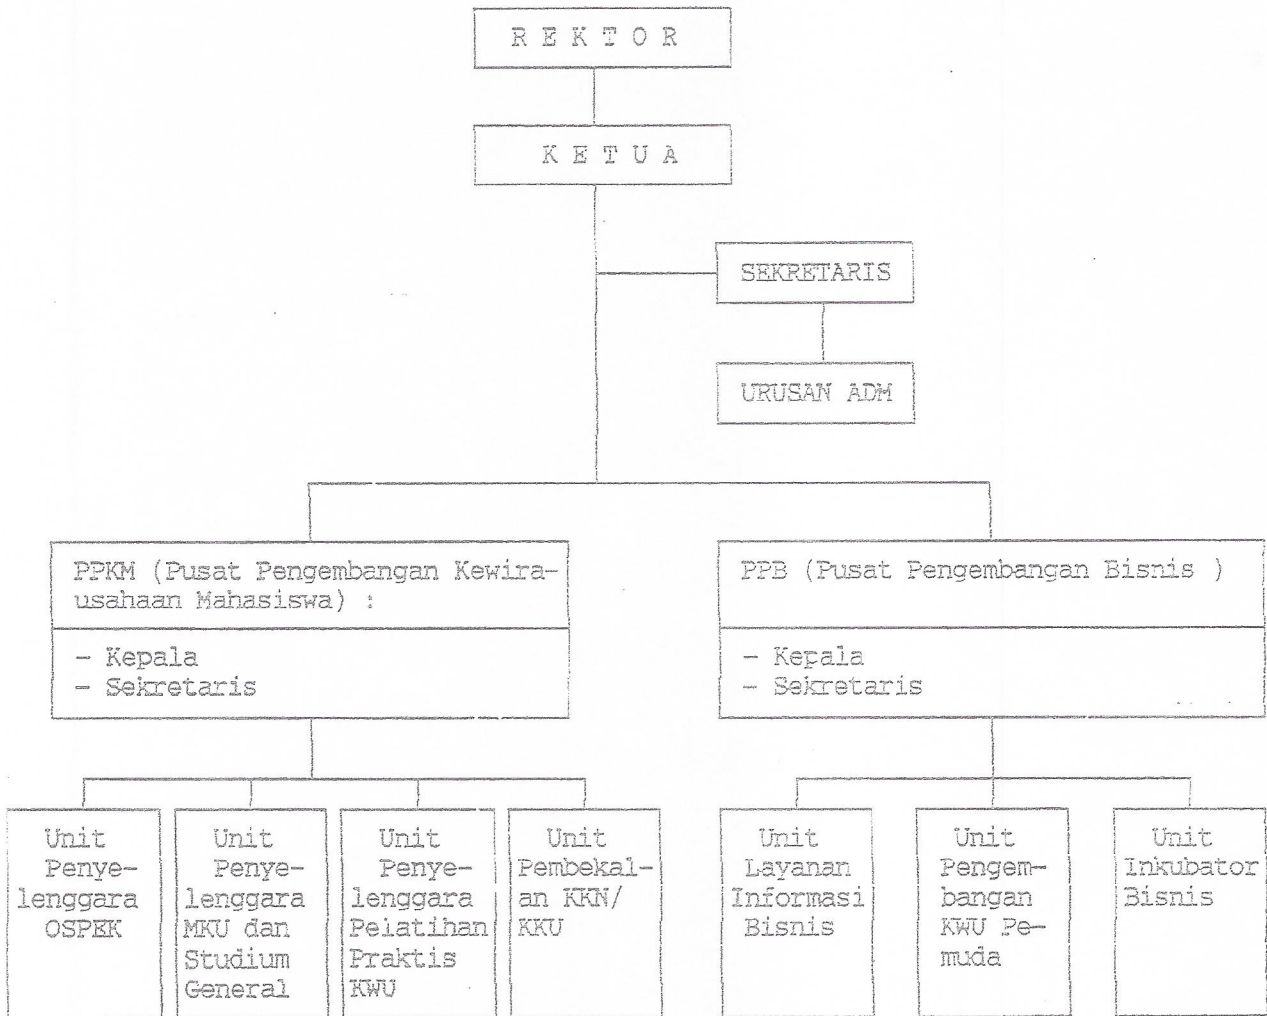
R E K T O R

K E T U A

SEKRETARIS

URUSAN ADM

PPKM (Pusat Pengembangan Kewirausahaan Mahasiswa) :

- Kepala
- Sekretaris

PPB (Pusat Pengembangan Bisnis )

- Kepala
- Sekretaris

Unit Penyelenggara OSPEK

Unit Penyelenggara MKU dan Studium General

Unit Penyelenggara Pelatihan Praktis KWU

Unit Pembekalan KKN/ KKU

Unit Layanan Informasi Bisnis

Unit Pengembangan KWU Pemuda

Unit Inkubator Bisnis